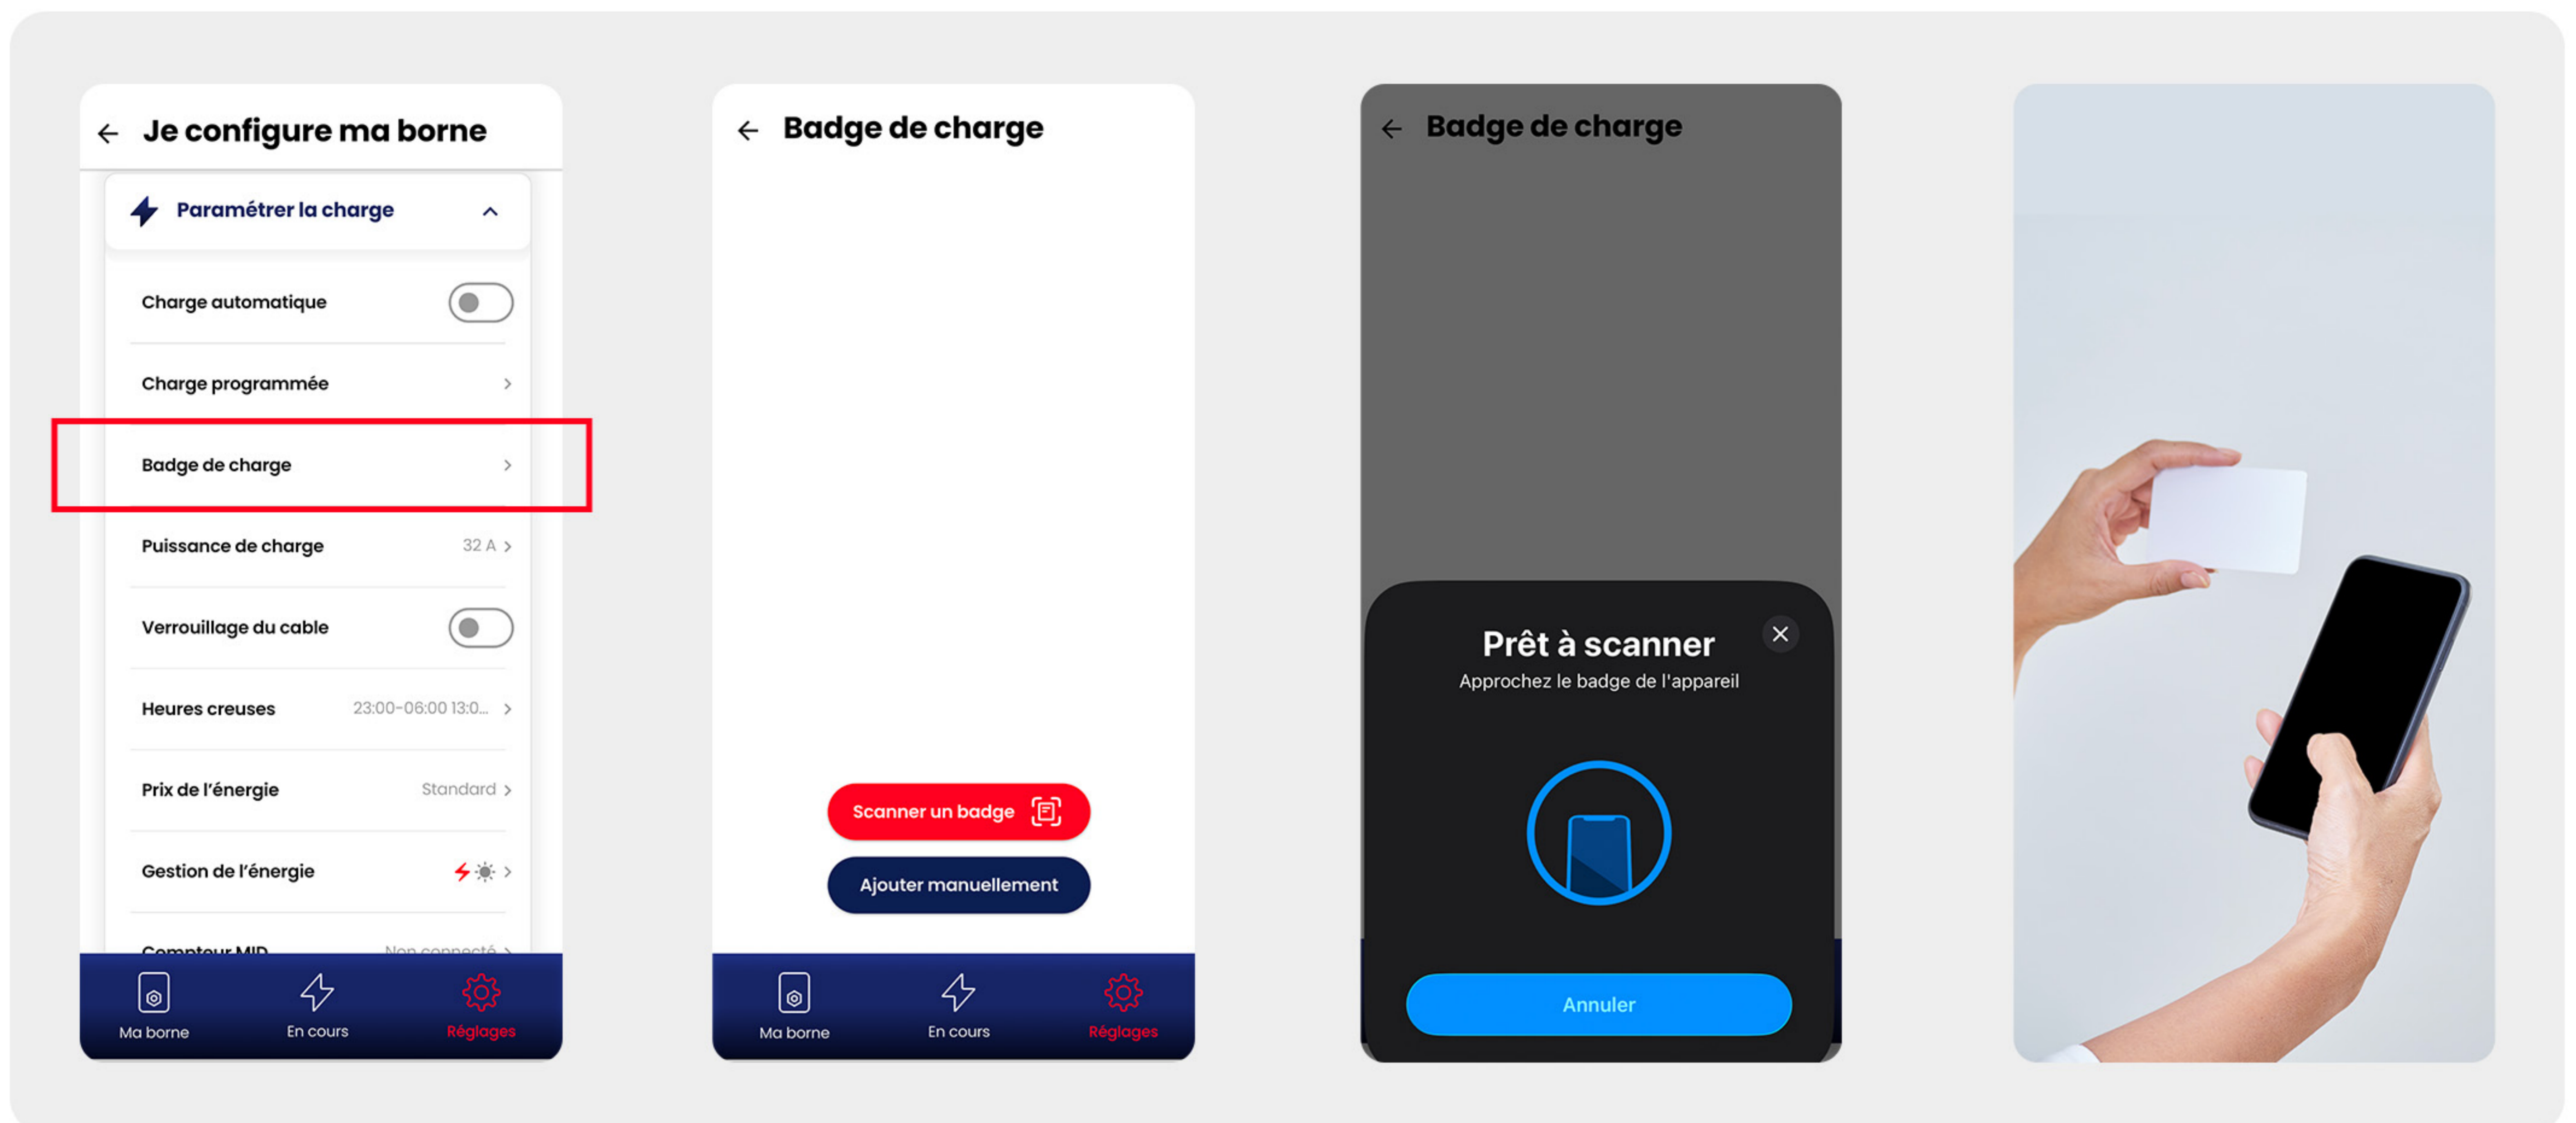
Je configure ma borne

Paramétrer la charge

Charge automatique

Charge programmée

Badge de charge

Puissance de charge 32 A

Verrouillage du cable

Heures creuses 23:00-06:00 13:0...

Prix de l'énergie Standard

Gestion de l'énergie

Compteur MID Non connecté

Ma borne En cours Réglages

Badge de charge

Scanner un badge

Ajouter manuellement

Ma borne En cours Réglages

Badge de charge

Prêt à scanner

Approchez le badge de l'appareil

Annuler